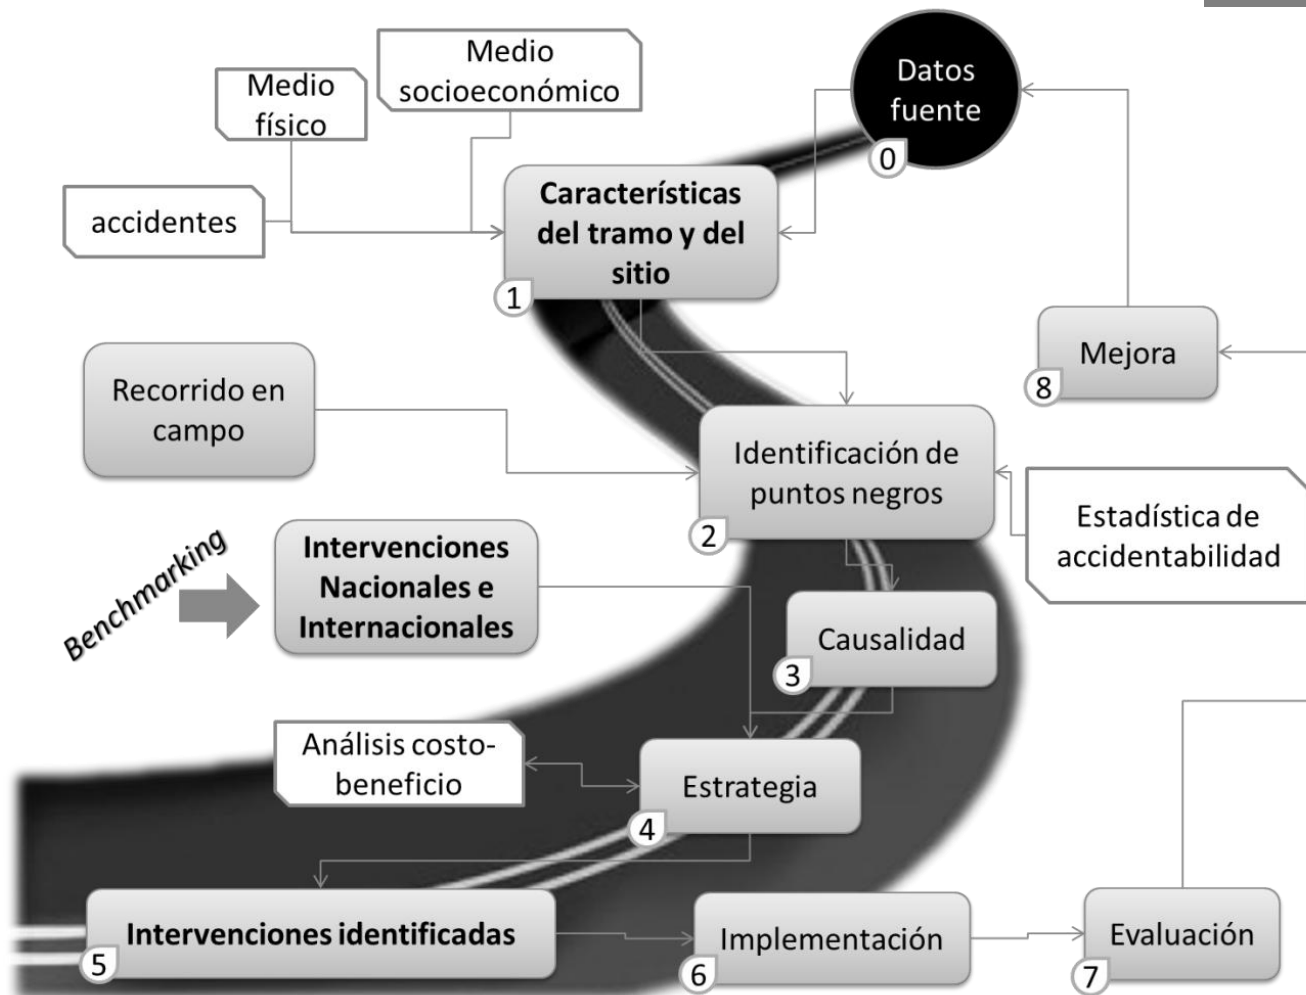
Medio socioeconómico

Medio físico

Datos fuente

0

accidentes

Características del tramo y del sitio

1

Mejora

8

Recorrido en campo

Identificación de puntos negros

2

Estadística de accidentabilidad

Benchmarking

Intervenciones Nacionales e Internacionales

Causalidad

3

Análisis costo-beneficio

Estrategia

4

Intervenciones identificadas

5

Implementación

6

Evaluación

7